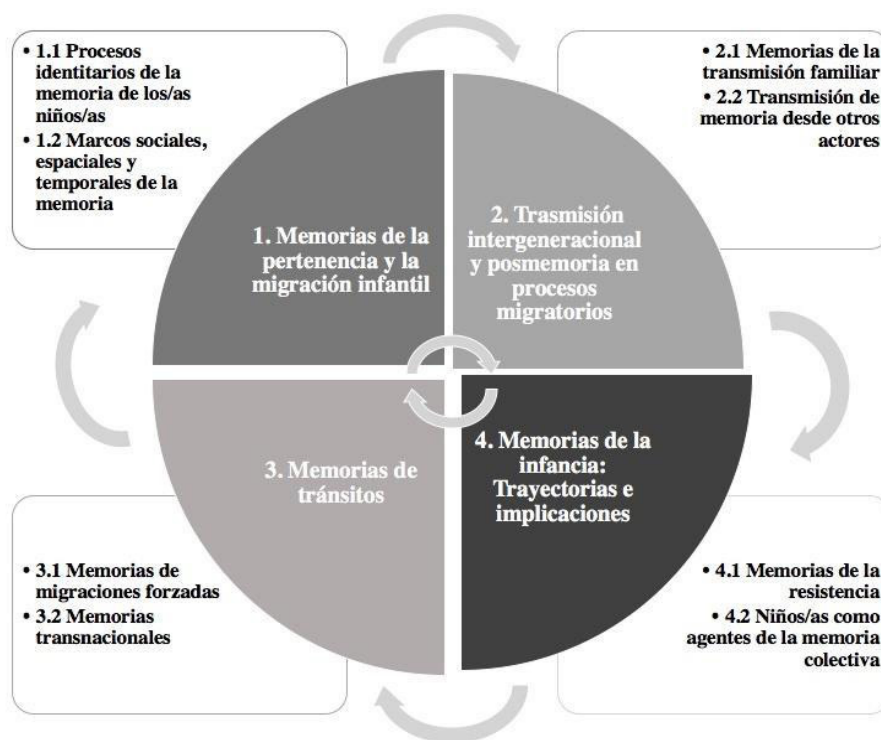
• 1.1 Procesos identitarios de la memoria de los/as niños/as
• 1.2 Marcos sociales, espaciales y temporales de la memoria

• 2.1 Memorias de la transmisión familiar
• 2.2 Transmisión de memoria desde otros actores

1. Memorias de la pertenencia y la migración infantil

2. Trasmisión intergeneracional y posmemoria en procesos migratorios

3. Memorias de tránsitos

4. Memorias de la infancia: Trayectorias e implicaciones

• 3.1 Memorias de migraciones forzadas
• 3.2 Memorias transnacionales

• 4.1 Memorias de la resistencia
• 4.2 Niños/as como agentes de la memoria colectiva